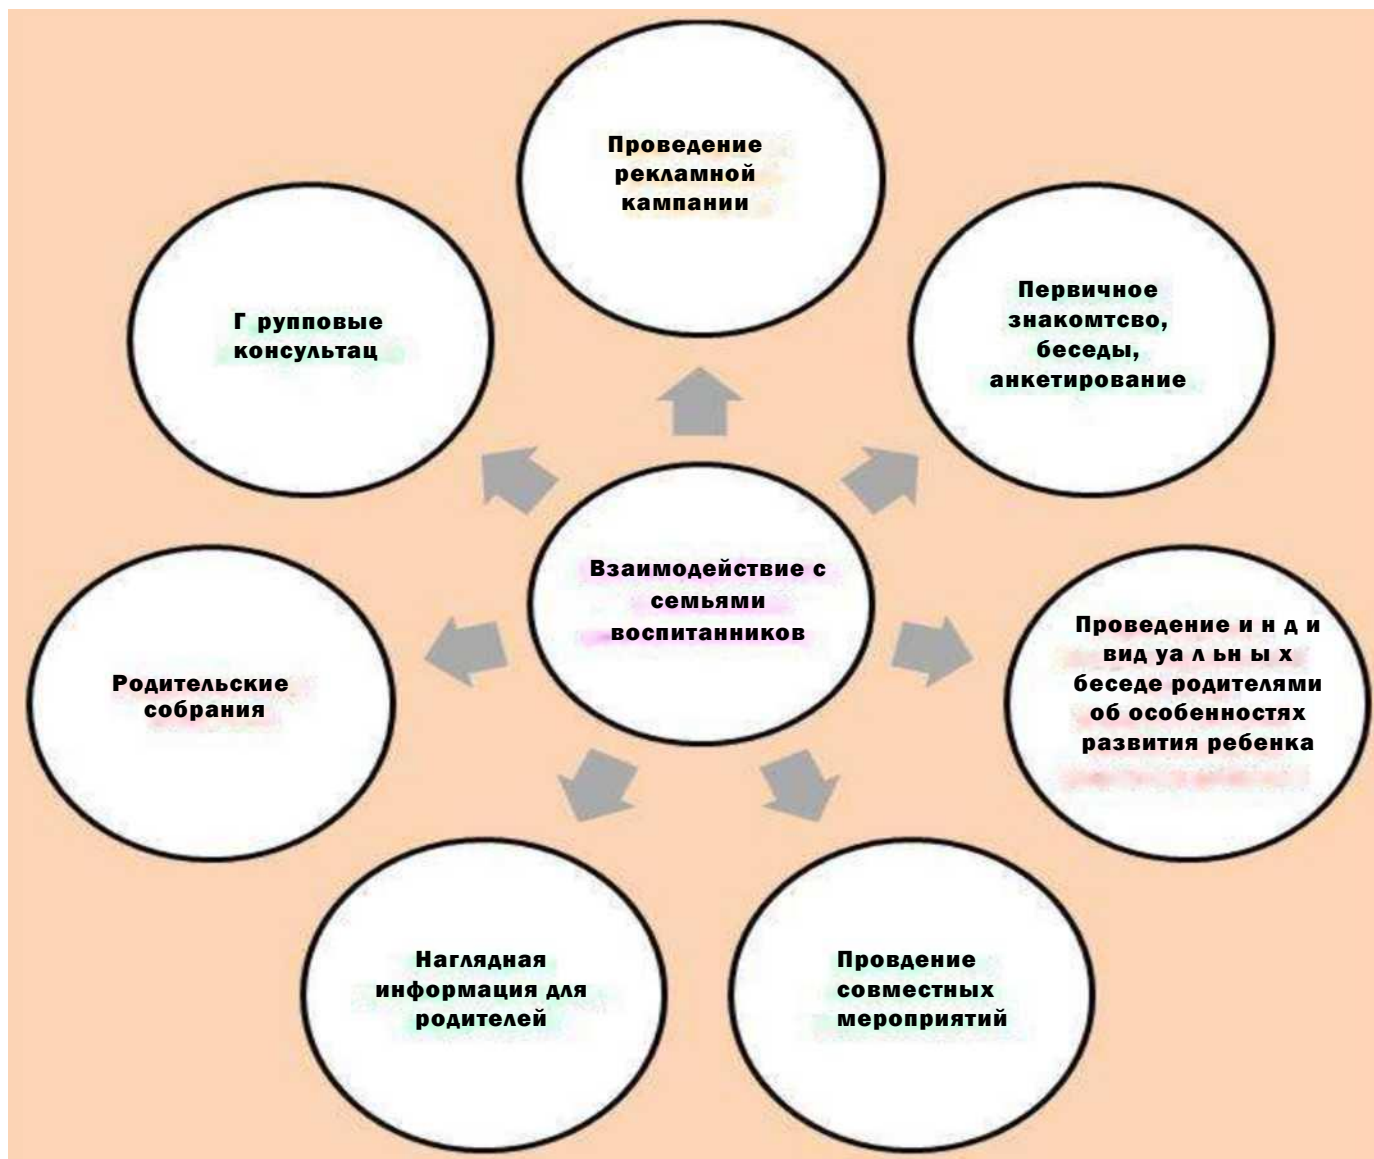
Проведение рекламной кампании

Первичное знакомтсво, беседы, анкетирование

Г рупповые консультац

Взаимодействие с семьями воспитанников

Проведение и н д и вид уа л ьн ы х беседе родителями об особенностях развития ребенка

Родительские собрания

Наглядная информация для родителей

Провдение совместных мероприятий